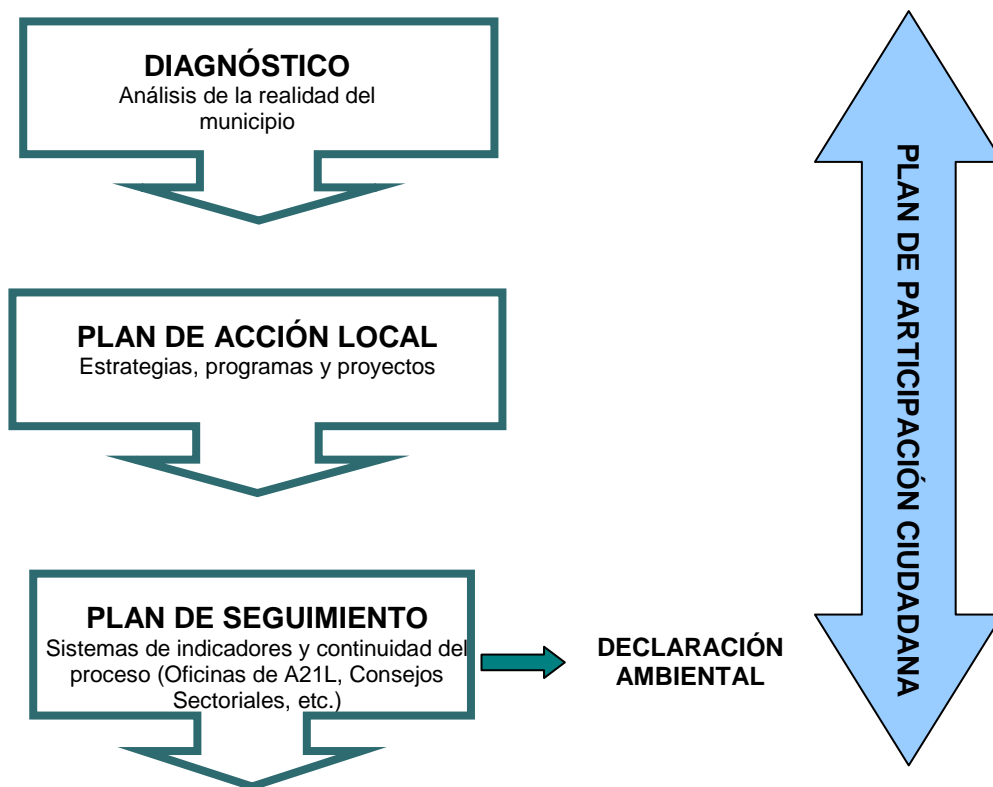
DIAGNÓSTICO
Análisis de la realidad del municipio

PLAN DE ACCIÓN LOCAL
Estrategias, programas y proyectos

PLAN DE SEGUIMIENTO
Sistemas de indicadores y continuidad del proceso (Oficinas de A21L, Consejos Sectoriales, etc.)

DECLARACIÓN AMBIENTAL

PLAN DE PARTICIPACIÓN CIUDADANA